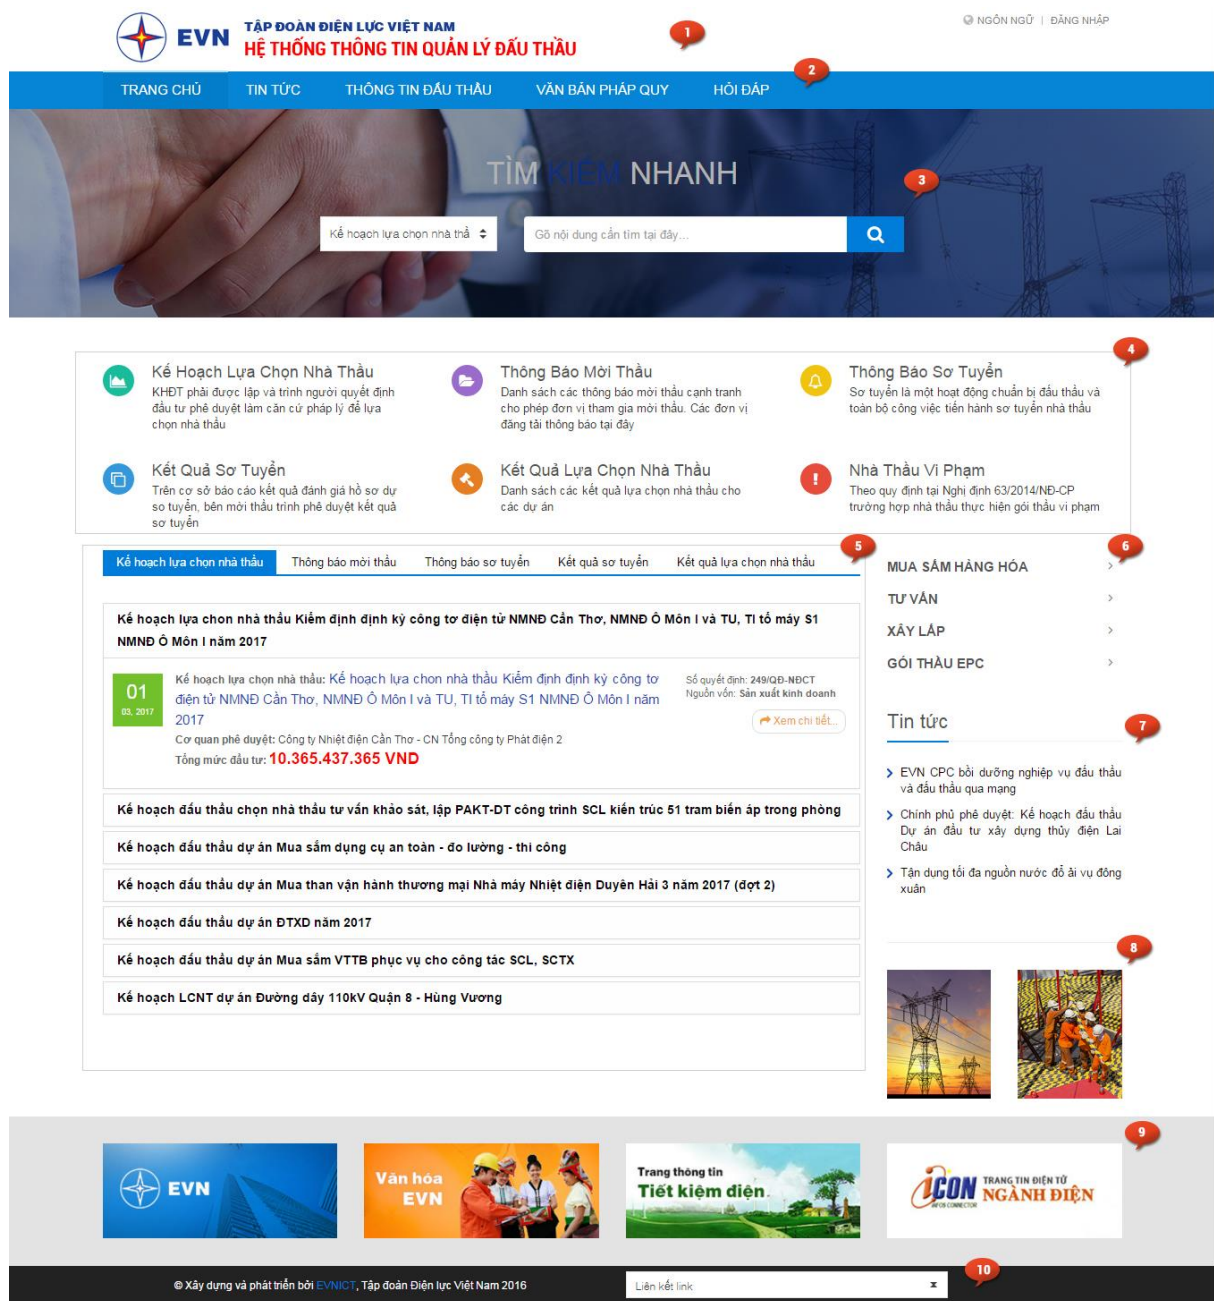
EVN TẬP ĐOÀN ĐIỆN LỰC VIỆT NAM
HỆ THỐNG THÔNG TIN QUẢN LÝ ĐẤU THẦU

1

NGÔN NGỮ | ĐĂNG NHẬP

TRANG CHỦ TIN TỨC THÔNG TIN ĐẤU THẦU VĂN BẢN PHÁP QUY HỎI ĐÁP

2

TÌM KIẾM NHANH

3

Kế hoạch lựa chọn nhà thầ
Gõ nội dung cần tìm tại đây...

4

Kế Hoạch Lựa Chọn Nhà Thầu
KHĐT phải được lập và trình người quyết định đầu tư phê duyệt làm căn cứ pháp lý để lựa chọn nhà thầu

Thông Báo Mời Thầu
Danh sách các thông báo mời thầu cạnh tranh cho phép đơn vị tham gia mời thầu. Các đơn vị đăng tải thông báo tại đây

Thông Báo Sơ Tuyển
Sơ tuyển là một hoạt động chuẩn bị đấu thầu và toàn bộ công việc tiến hành sơ tuyển nhà thầu

Kết Quả Sơ Tuyển
Trên cơ sở báo cáo kết quả đánh giá hồ sơ dự sơ tuyển, bên mời thầu trình phê duyệt kết quả sơ tuyển

Kết Quả Lựa Chọn Nhà Thầu
Danh sách các kết quả lựa chọn nhà thầu cho các dự án

Nhà Thầu Vi Phạm
Theo quy định tại Nghị định 63/2014/NĐ-CP trường hợp nhà thầu thực hiện gói thầu vi phạm

5

Kế hoạch lựa chọn nhà thầu | Thông báo mời thầu | Thông báo sơ tuyển | Kết quả sơ tuyển | Kết quả lựa chọn nhà thầu

Kế hoạch lựa chọn nhà thầu Kiểm định định kỳ công tơ điện tử NMNĐ Cần Thơ, NMNĐ Ô Môn I và TU, TI tổ máy S1 NMNĐ Ô Môn I năm 2017

01
03, 2017

Kế hoạch lựa chọn nhà thầu: Kế hoạch lựa chọn nhà thầu Kiểm định định kỳ công tơ điện tử NMNĐ Cần Thơ, NMNĐ Ô Môn I và TU, TI tổ máy S1 NMNĐ Ô Môn I năm 2017
Cơ quan phê duyệt: Công ty Nhiệt điện Cần Thơ - CN Tổng công ty Phát điện 2
Tổng mức đầu tư: 10.365.437.365 VND

Số quyết định: 249/QĐ-NĐCT
Nguồn vốn: Sản xuất kinh doanh
Xem chi tiết...

Kế hoạch đấu thầu chọn nhà thầu tư vấn khảo sát, lập PAKT-DT công trình SCL kiến trúc 51 tram biến áp trong phòng

Kế hoạch đấu thầu dự án Mua sắm dụng cụ an toàn - đo lường - thi công

Kế hoạch đấu thầu dự án Mua than vận hành thương mại Nhà máy Nhiệt điện Duyên Hải 3 năm 2017 (đợt 2)

Kế hoạch đấu thầu dự án ĐTXD năm 2017

Kế hoạch đấu thầu dự án Mua sắm VTTB phục vụ cho công tác SCL, SCTX

Kế hoạch LCNT dự án Đường dây 110kV Quận 8 - Hùng Vương

6

MUA SẮM HÀNG HÓA
TƯ VẤN
XÂY LẮP
GÓI THẦU EPC

Tin tức

7

EVN CPC bồi dưỡng nghiệp vụ đấu thầu và đấu thầu qua mạng

Chính phủ phê duyệt: Kế hoạch đấu thầu Dự án đầu tư xây dựng thủy điện Lai Châu

Tận dụng tối đa nguồn nước đổ ải vụ đông xuân

8

9

EVN
Văn hóa EVN
Trang thông tin Tiết kiệm điện
iCON TRANG TIN ĐIỆN TỬ NGÀNH ĐIỆN

© Xây dựng và phát triển bởi EVNICT, Tập đoàn Điện lực Việt Nam 2016

Liên kết link

10